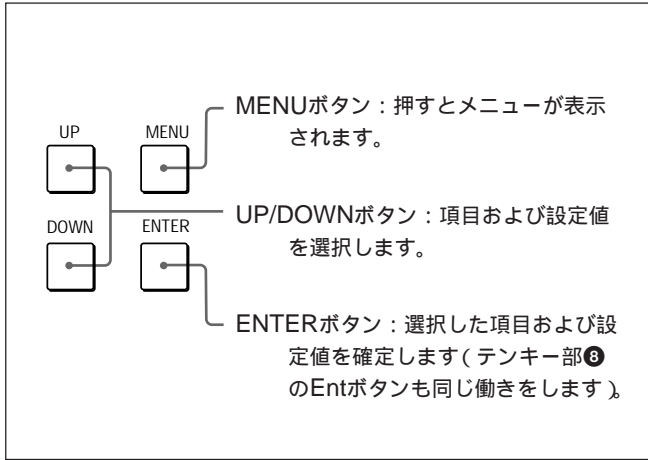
UP

MENU

DOWN

ENTER

MENUボタン：押すとメニューが表示されます。

UP/DOWNボタン：項目および設定値を選択します。

ENTERボタン：選択した項目および設定値を確定します（テンキー部❽のEntボタンも同じ働きをします）。